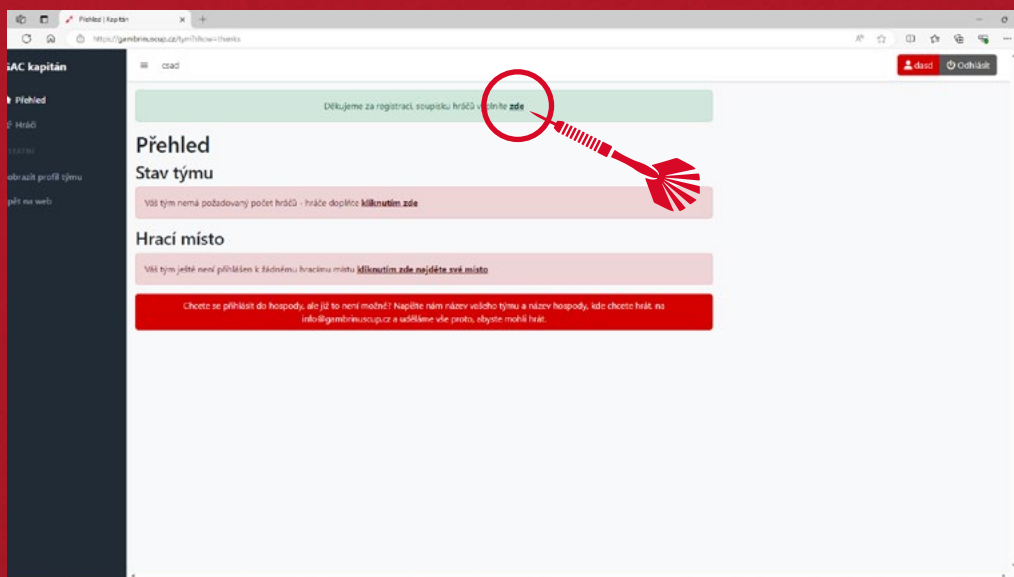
Přehled | Kapitán

https://gambrinuscup.cz/tym?show=thanks

GAC kapitán

Přehled

Hráči

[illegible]

Zobrazit profil týmu

Zpět na web

csad

dasd

Odhlásit

Děkujeme za registraci, soupisku hráčů vyplňte zde

Přehled

Stav týmu

Váš tým nemá požadovaný počet hráčů - hráče doplňte kliknutím zde

Hrací místo

Váš tým ještě není přihlášen k žádnému hracímu místu kliknutím zde najděte své místo

Chcete se přihlásit do hospody, ale již to není možné? Napište nám název vašeho týmu a název hospody, kde chcete hrát, na info@gambrinuscup.cz a uděláme vše proto, abyste mohli hrát.